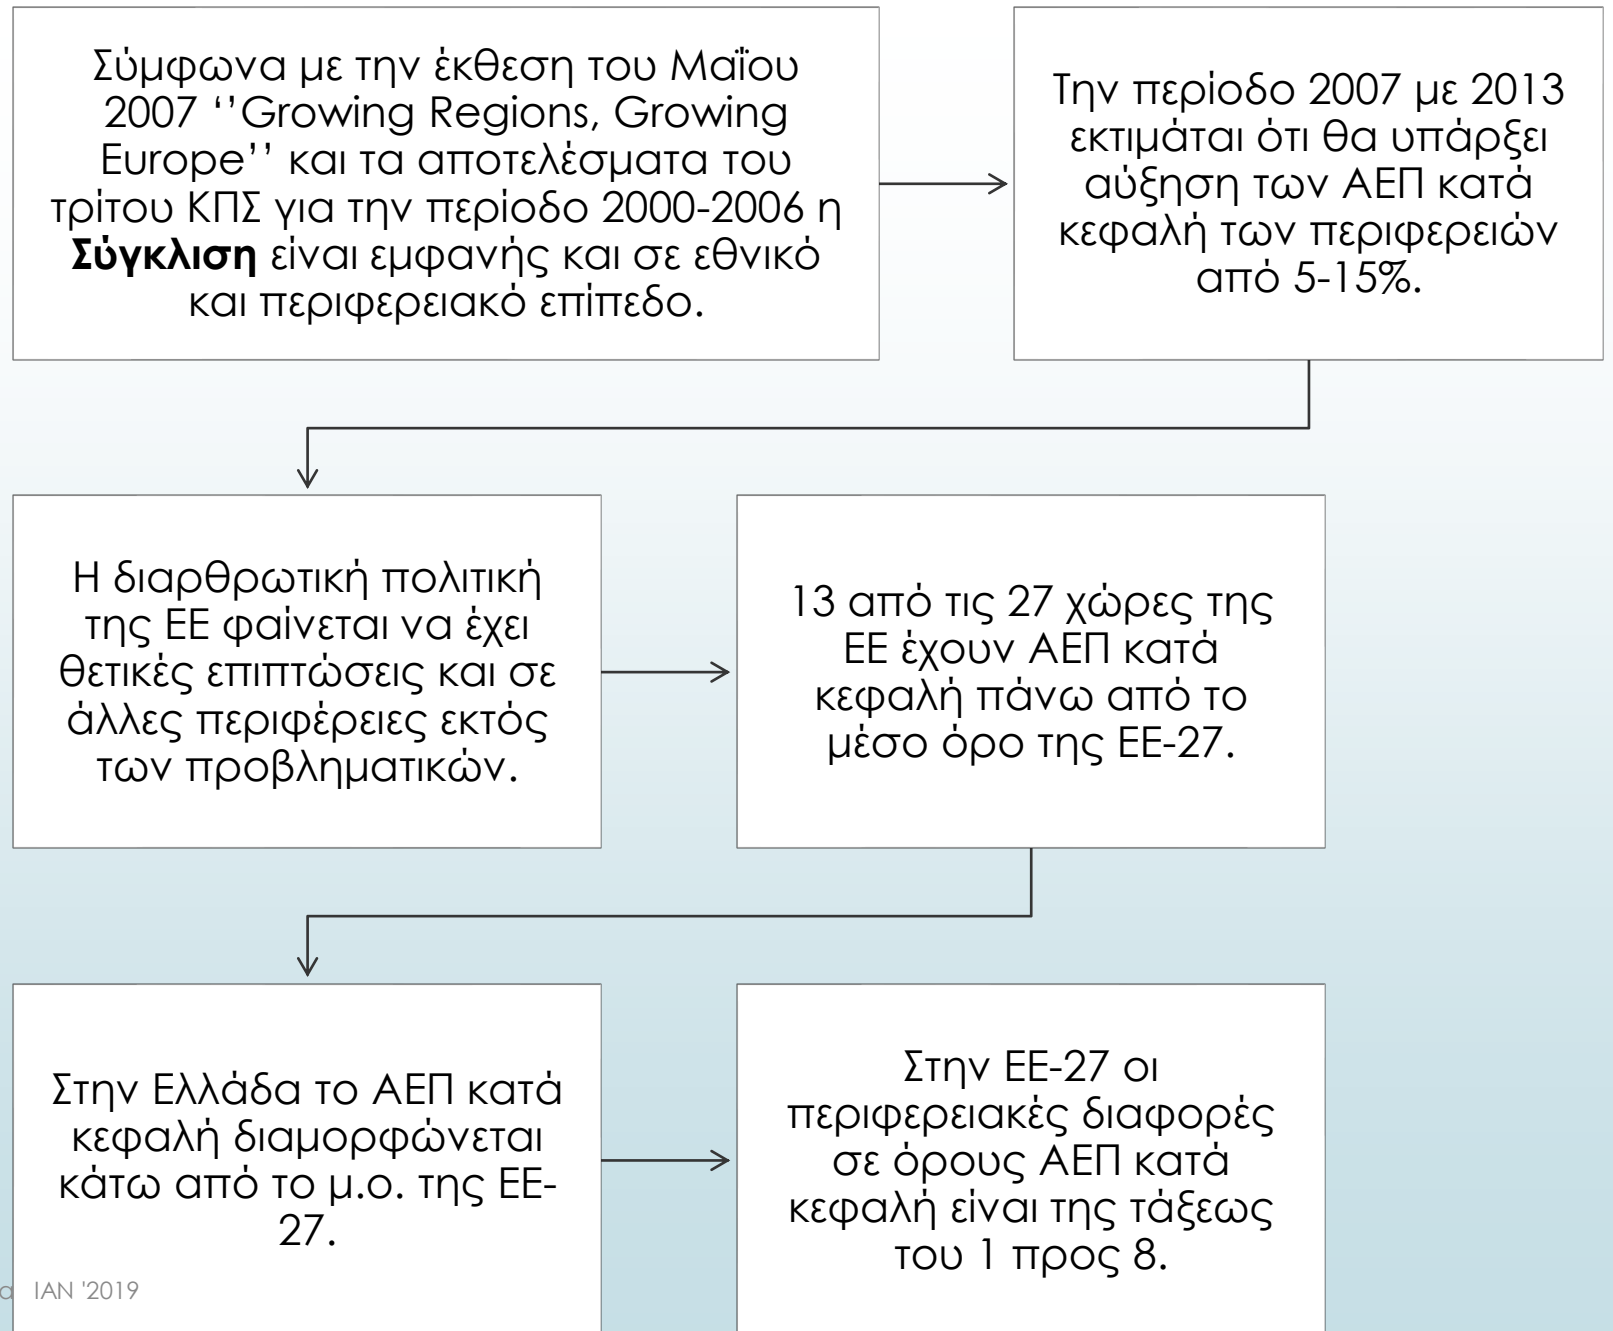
Σύμφωνα με την έκθεση του Μαΐου 2007 ''Growing Regions, Growing Europe'' και τα αποτελέσματα του τρίτου ΚΠΣ για την περίοδο 2000-2006 η **Σύγκλιση** είναι εμφανής και σε εθνικό και περιφερειακό επίπεδο.

Την περίοδο 2007 με 2013 εκτιμάται ότι θα υπάρξει αύξηση των ΑΕΠ κατά κεφαλή των περιφερειών από 5-15%.

Η διαρθρωτική πολιτική της ΕΕ φαίνεται να έχει θετικές επιπτώσεις και σε άλλες περιφέρειες εκτός των προβληματικών.

13 από τις 27 χώρες της ΕΕ έχουν ΑΕΠ κατά κεφαλή πάνω από το μέσο όρο της ΕΕ-27.

Στην Ελλάδα το ΑΕΠ κατά κεφαλή διαμορφώνεται κάτω από το μ.ο. της ΕΕ-27.

Στην ΕΕ-27 οι περιφερειακές διαφορές σε όρους ΑΕΠ κατά κεφαλή είναι της τάξεως του 1 προς 8.

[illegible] ΙΑΝ '2019